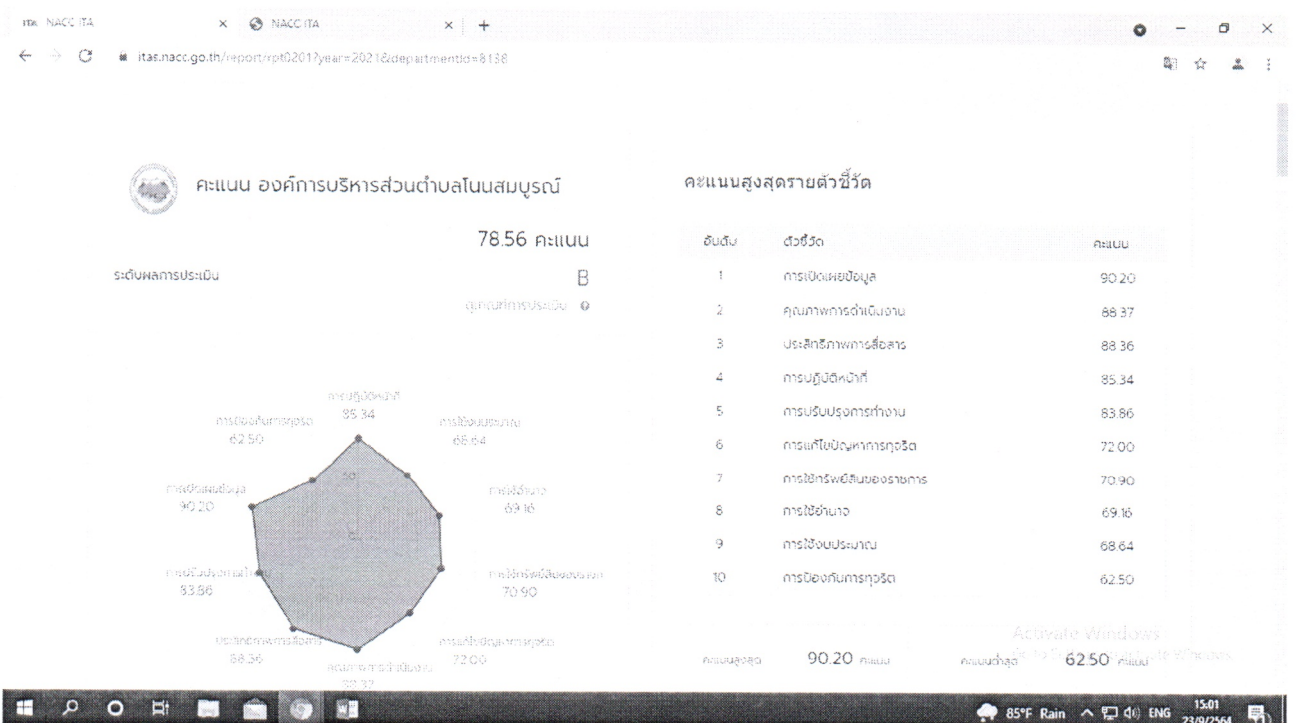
ITA NACC ITA × NACC ITA × +

itas.nacc.go.th/report/rpt0201?year=2021&departmentId=8138

คะแนน องค์การบริหารส่วนตำบลโนนสมบูรณ์

78.56 คะแนน

ระดับผลการประเมิน B

ดูเกณฑ์การประเมิน

การปฏิบัติหน้าที่ 85.34
การใช้งบประมาณ 68.64
การใช้อำนาจ 69.16
การใช้ทรัพย์สินของราชการ 70.90
การแก้ไขปัญหาการทุจริต 72.00
คุณภาพการดำเนินงาน 88.37
ประสิทธิภาพการสื่อสาร 88.36
การปรับปรุงการทำงาน 83.86
การเปิดเผยข้อมูล 90.20
การป้องกันการทุจริต 62.50

คะแนนสูงสุดรายตัวชี้วัด

| อันดับ | ตัวชี้วัด | คะแนน |
|---|---|---|
| 1 | การเปิดเผยข้อมูล | 90.20 |
| 2 | คุณภาพการดำเนินงาน | 88.37 |
| 3 | ประสิทธิภาพการสื่อสาร | 88.36 |
| 4 | การปฏิบัติหน้าที่ | 85.34 |
| 5 | การปรับปรุงการทำงาน | 83.86 |
| 6 | การแก้ไขปัญหาการทุจริต | 72.00 |
| 7 | การใช้ทรัพย์สินของราชการ | 70.90 |
| 8 | การใช้อำนาจ | 69.16 |
| 9 | การใช้งบประมาณ | 68.64 |
| 10 | การป้องกันการทุจริต | 62.50 |

คะแนนสูงสุด 90.20 คะแนน คะแนนต่ำสุด 62.50 คะแนน

Activate Windows
Go to Settings to activate Windows.

85°F Rain ENG 15:01 23/9/2564